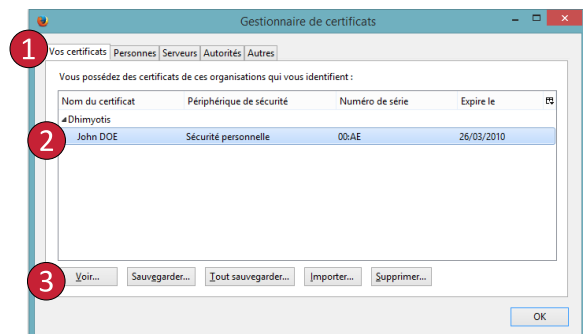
Gestionnaire de certificats

1

Vos certificats | Personnes | Serveurs | Autorités | Autres

Vous possédez des certificats de ces organisations qui vous identifient :

| Nom du certificat | Périphérique de sécurité | Numéro de série | Expire le |
|---|---|---|---|
| Dhimyotis | | | |
| John DOE | Sécurité personnelle | 00:AE | 26/03/2010 |

2

3

Voir... | Sauvegarder... | Tout sauvegarder... | Importer... | Supprimer...

OK